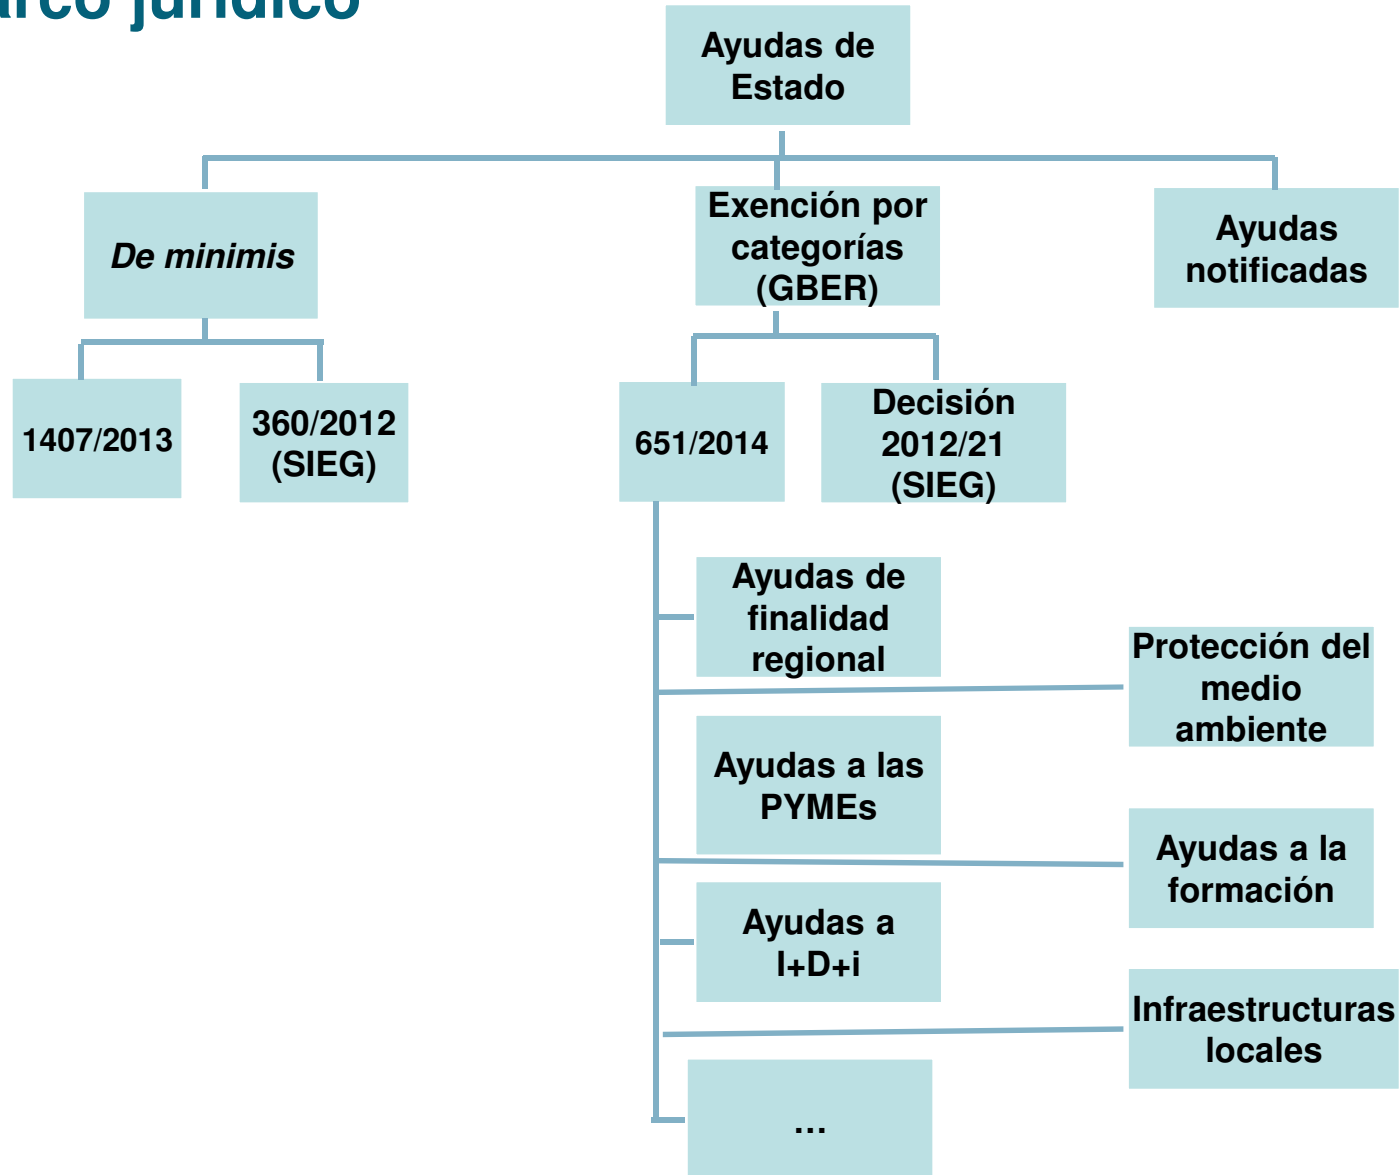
rco jurídico

Ayudas de Estado

De minimis

Exención por categorías (GBER)

Ayudas notificadas

1407/2013

360/2012 (SIEG)

651/2014

Decisión 2012/21 (SIEG)

Ayudas de finalidad regional

Protección del medio ambiente

Ayudas a las PYMEs

Ayudas a la formación

Ayudas a I+D+i

Infraestructuras locales

...